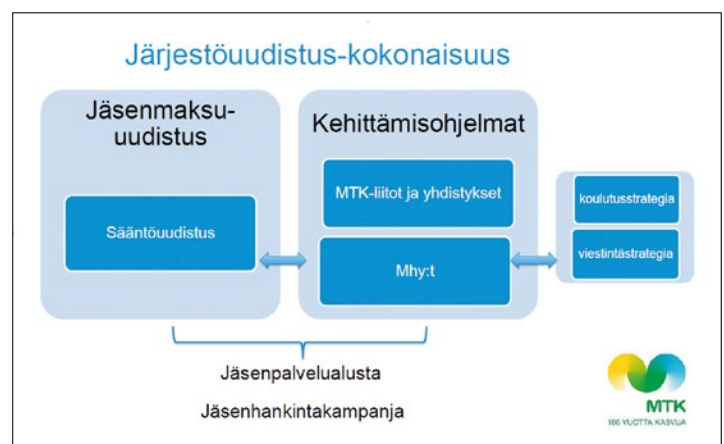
Järjestöuudistus-kokonaisuus

Jäsenmaksu-uudistus

Sääntöuudistus

Kehittämisohjelmat

MTK-liitot ja yhdistykset

Mhy:t

koulutusstrategia

viestintästrategia

Jäsenpalvelualusta

Jäsenhankintakampanja

MTK
100 VUOTTA KASVUA